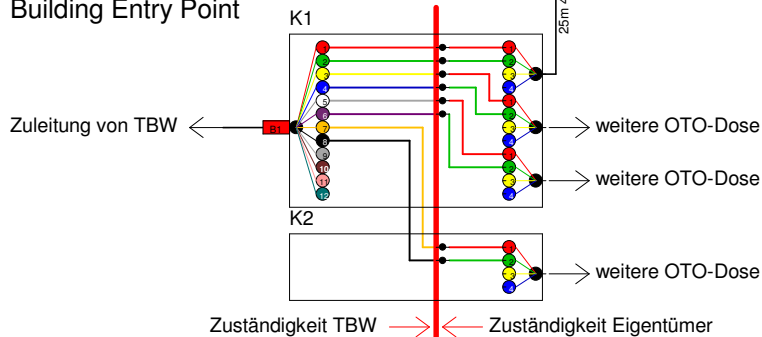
Building Entry Point

K1

25m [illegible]

Zuleitung von TBW

B1

1
2
3
4
5
6
7
8
9
10
11
12

1
2
3
4

1
2
3
4

1
2
3
4

weitere OTO-Dose

weitere OTO-Dose

K2

1
2
3
4

weitere OTO-Dose

Zuständigkeit TBW

Zuständigkeit Eigentümer